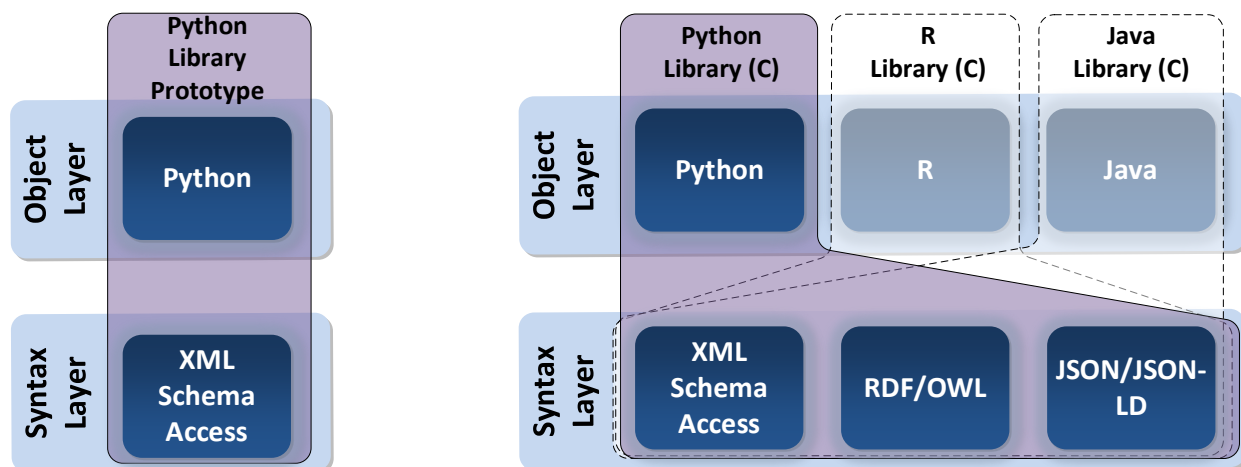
Python Library Prototype

Object Layer

Python

Syntax Layer

XML Schema Access

Python Library (C)

R Library (C)

Java Library (C)

Object Layer

Python

R

Java

Syntax Layer

XML Schema Access

RDF/OWL

JSON/JSON-LD